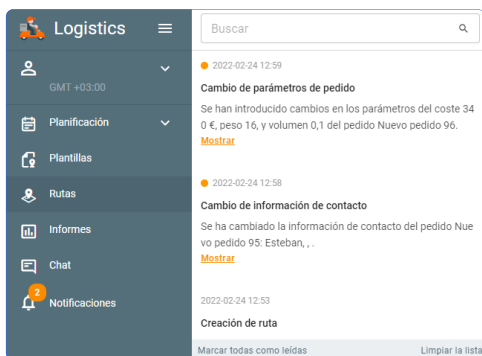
Logistics

GMT +03:00

Planificación

Plantillas

Rutas

Informes

Chat

2

Notificaciones

Buscar

2022-02-24 12:59

Cambio de parámetros de pedido

Se han introducido cambios en los parámetros del coste 34 0 €, peso 16, y volumen 0,1 del pedido Nuevo pedido 96.

Mostrar

2022-02-24 12:58

Cambio de información de contacto

Se ha cambiado la información de contacto del pedido Nue vo pedido 95: Esteban, , .

Mostrar

2022-02-24 12:53

Creación de ruta

Marcar todas como leídas

Limpiar la lista